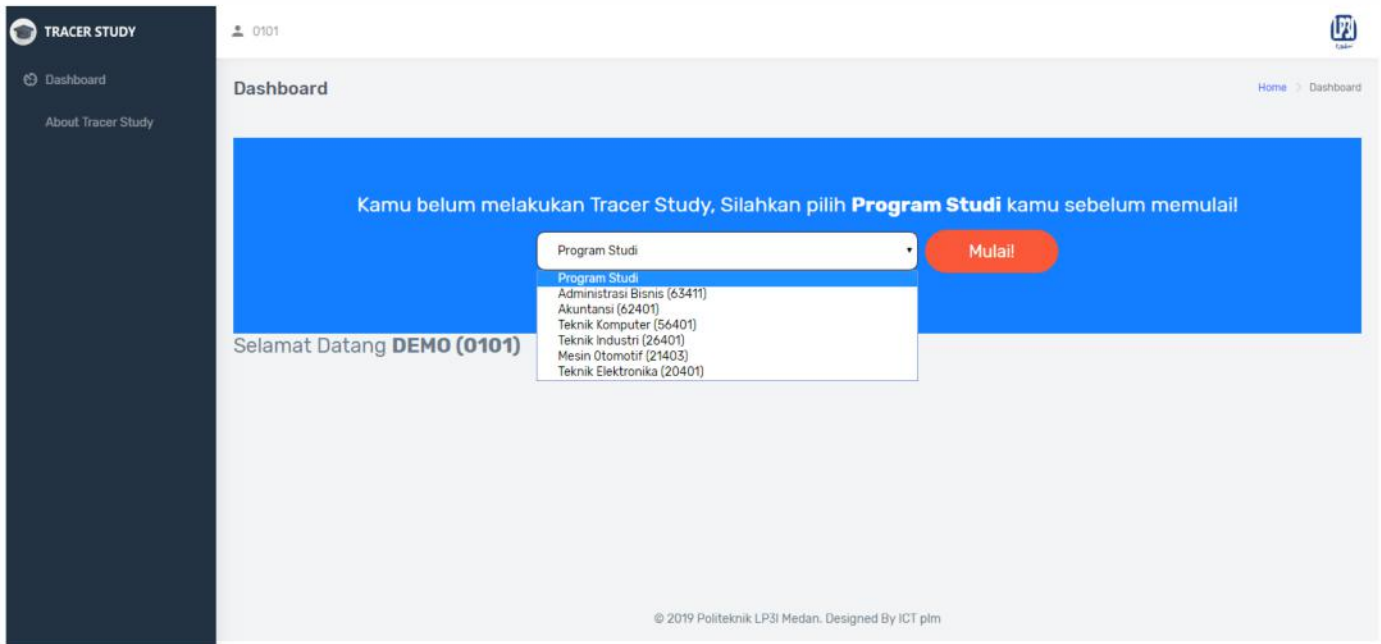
TRACER STUDY

Dashboard

About Tracer Study

0101

Dashboard

Home > Dashboard

Kamu belum melakukan Tracer Study, Silahkan pilih **Program Studi** kamu sebelum memulai!

Program Studi

Mulai!

Program Studi
Administrasi Bisnis (63411)
Akuntansi (62401)
Teknik Komputer (56401)
Teknik Industri (26401)
Mesin Otomotif (21403)
Teknik Elektronika (20401)

Selamat Datang **DEMO (0101)**

© 2019 Politeknik LP3I Medan. Designed By ICT plm